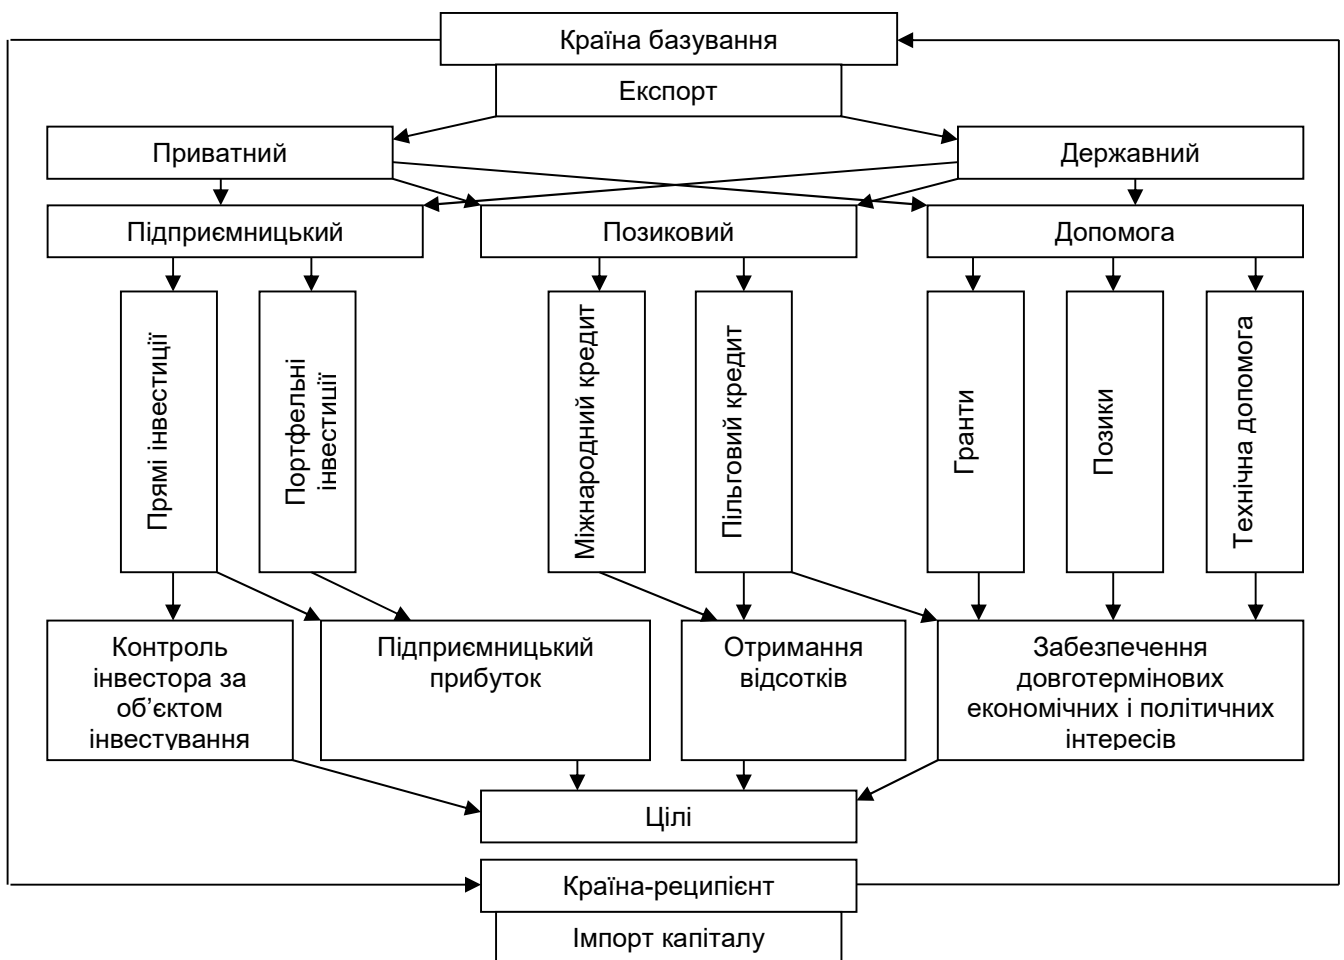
Країна базування

Експорт

Приватний

Державний

Підприємницький

Позиковий

Допомога

Прямі інвестиції

Портфельні інвестиції

Міжнародний кредит

Пільговий кредит

Гранти

Позики

Технічна допомога

Контроль інвестора за об'єктом інвестування

Підприємницький прибуток

Отримання відсотків

Забезпечення довготермінових економічних і політичних інтересів

Цілі

Країна-реципієнт

Імпорт капіталу